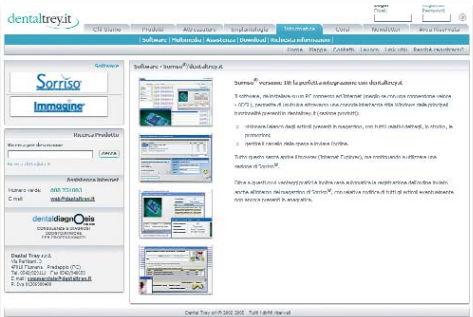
dentaltrey.it

Chi Siamo | Prodotti | Attrezzature | Implantologia | Informatica | Corsi | Newsletter | Area Riservata

| Software | Multimedia | Assistenza | Download | Versione informazioni |

Home | Mappa | Contatti | Lavora | Link utili | Reattivi registrazioni

Software

Sorriso

Immagine

Software - Sorriso®/dentaltrey.it

Sorriso® Versione 10: la perfetta integrazione con dentaltrey.it

Il software, installato su un PC connesso ad Internet (anche se tramite connessione veloce - ISDN), permette di usufruire attraverso una comoda interfaccia Windows delle principali funzionalità presenti in dentaltrey.it (vedere prodotti):

1. visionare/ordinare degli articoli presenti in magazzino, con tutti i relativi dettagli, lo storico, le promozioni;
2. gestire il canale della spesa attraverso il ordine.

Tutto questo senza aprire il browser (Internet Explorer), ma continuando a utilizzare una sessione di Sorriso®.

Oltre a quest'ultimi vantaggi potete indicare così automatica la registrazione dell'ordine inviato anche all'interno del magazzino di Sorriso®, con relativa notifica di tutti gli articoli eventualmente non ancora presenti in anagrafica.

Ricerca Prodotto

Ricerca per denominazione

CERCA

Ricerca dettagliata

Assistenza Internet

Numero verde 800 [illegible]

E-mail web@dentaltrey.it

dentaldiagnosis

Dental Trey s.r.l.
Via Partisani, 3
47016 Fiumana - Predappio (FC)
Tel. 0543/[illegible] Fax 0543/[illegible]
E-mail: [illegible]@dentaltrey.it
P. Iva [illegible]

Dental Trey srl ® 2002-2003 - Tutti i diritti riservati